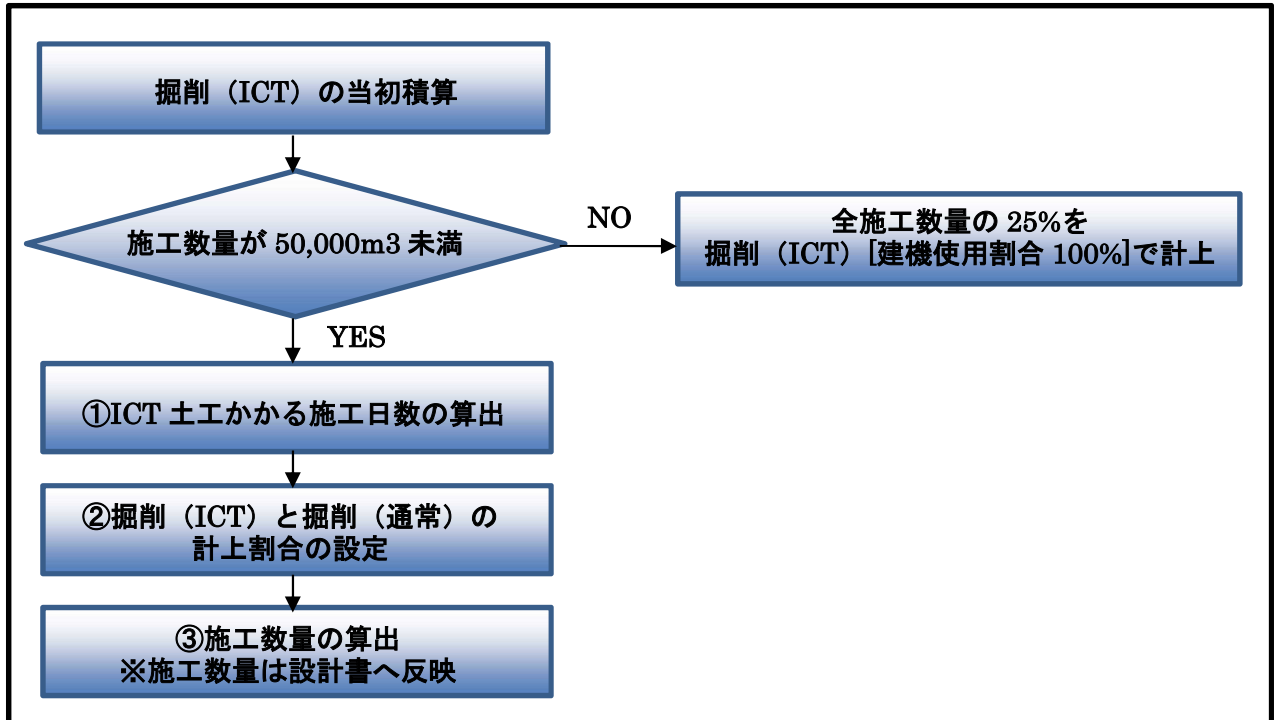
掘削（ICT）の当初積算

施工数量が 50,000m3 未満

NO

全施工数量の 25%を
掘削（ICT）[建機使用割合 100%]で計上

YES

①ICT 土工かかる施工日数の算出

②掘削（ICT）と掘削（通常）の
計上割合の設定

③施工数量の算出
※施工数量は設計書へ反映